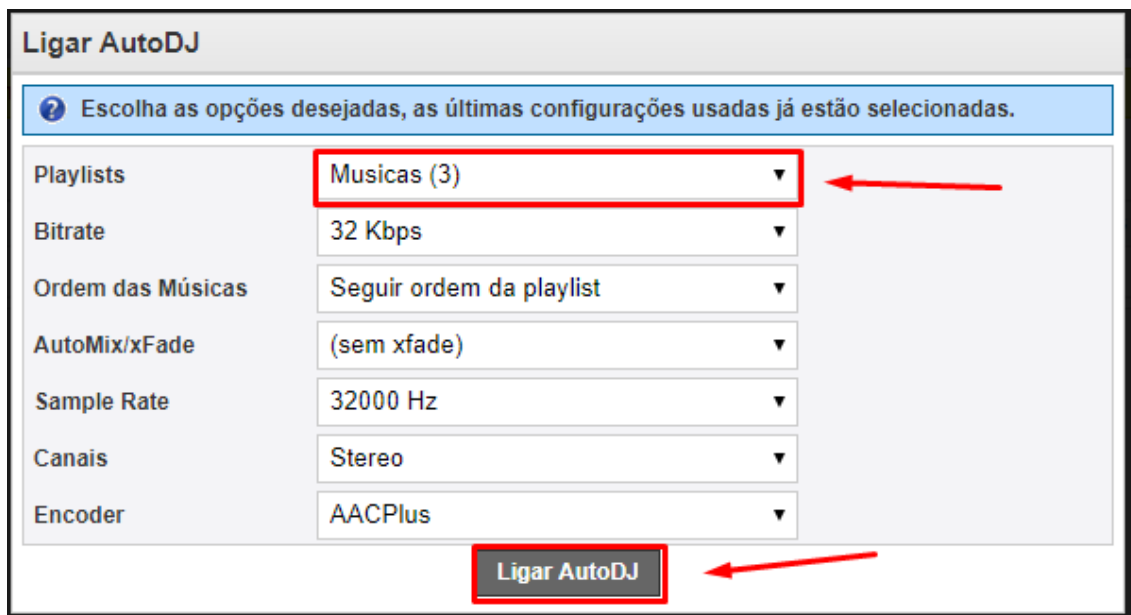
Ligar AutoDJ

Escolha as opções desejadas, as últimas configurações usadas já estão selecionadas.

| | |
|---|---|
| Playlists | Musicas (3) ▼ |
| Bitrate | 32 Kbps ▼ |
| Ordem das Músicas | Seguir ordem da playlist ▼ |
| AutoMix/xFade | (sem xfade) ▼ |
| Sample Rate | 32000 Hz ▼ |
| Canais | Stereo ▼ |
| Encoder | AACPlus ▼ |

Ligar AutoDJ